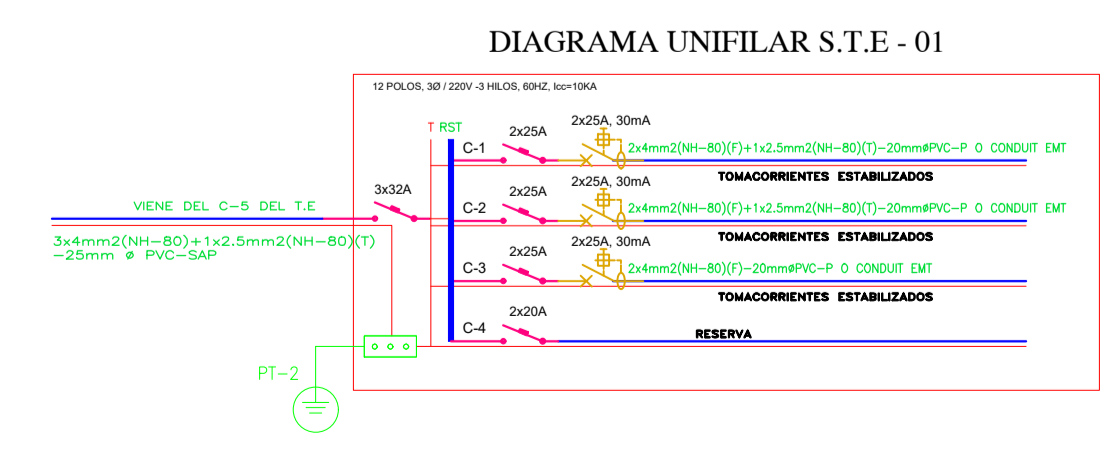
DIAGRAMA UNIFILAR S.T.E - 01

12 POLOS, 3Ø / 220V -3 HILOS, 60HZ, Icc=10KA

T RST

VIENE DEL C-5 DEL T.E

3x4mm2(NH-80)+1x2.5mm2(NH-80)(T) -25mm ø PVC-SAP

3x32A

C-1
2x25A
2x25A, 30mA
2x4mm2(NH-80)(F)+1x2.5mm2(NH-80)(T)-20mmøPVC-P O CONDUIT EMT
TOMACORRIENTES ESTABILIZADOS

C-2
2x25A
2x25A, 30mA
2x4mm2(NH-80)(F)+1x2.5mm2(NH-80)(T)-20mmøPVC-P O CONDUIT EMT
TOMACORRIENTES ESTABILIZADOS

C-3
2x25A
2x25A, 30mA
2x4mm2(NH-80)(F)-20mmøPVC-P O CONDUIT EMT
TOMACORRIENTES ESTABILIZADOS

C-4
2x20A
RESERVA

PT-2